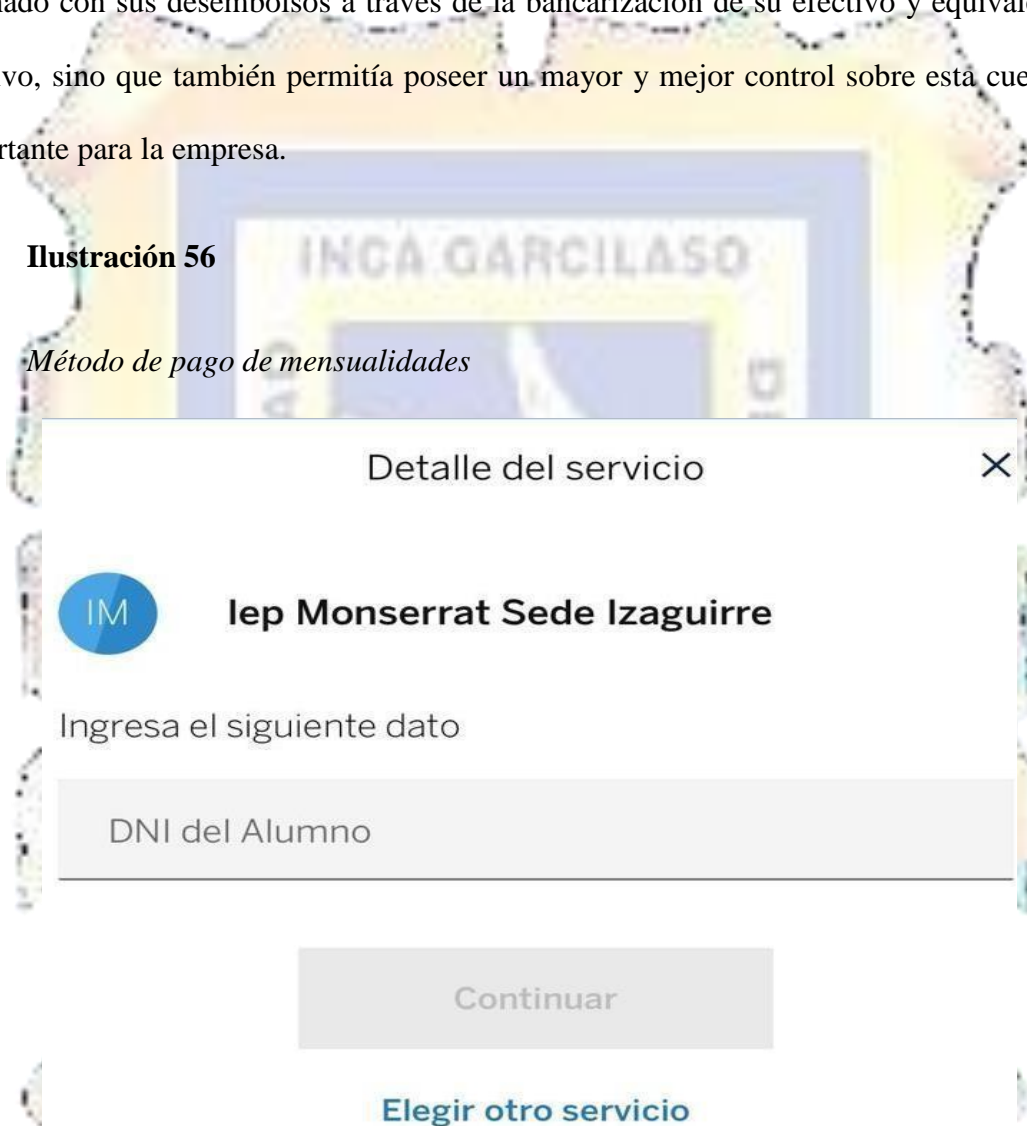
nado con sus desembolsos a través de la bancarización de su efectivo y equival vo, sino que también permitía poseer un mayor y mejor control sobre esta cue rtante para la empresa.

INCA GARCILASO

**Ilustración 56**

*Método de pago de mensualidades*

Detalle del servicio ×

IM Iep Monserrat Sede Izaguirre

Ingresa el siguiente dato

DNI del Alumno

Continuar

Elegir otro servicio